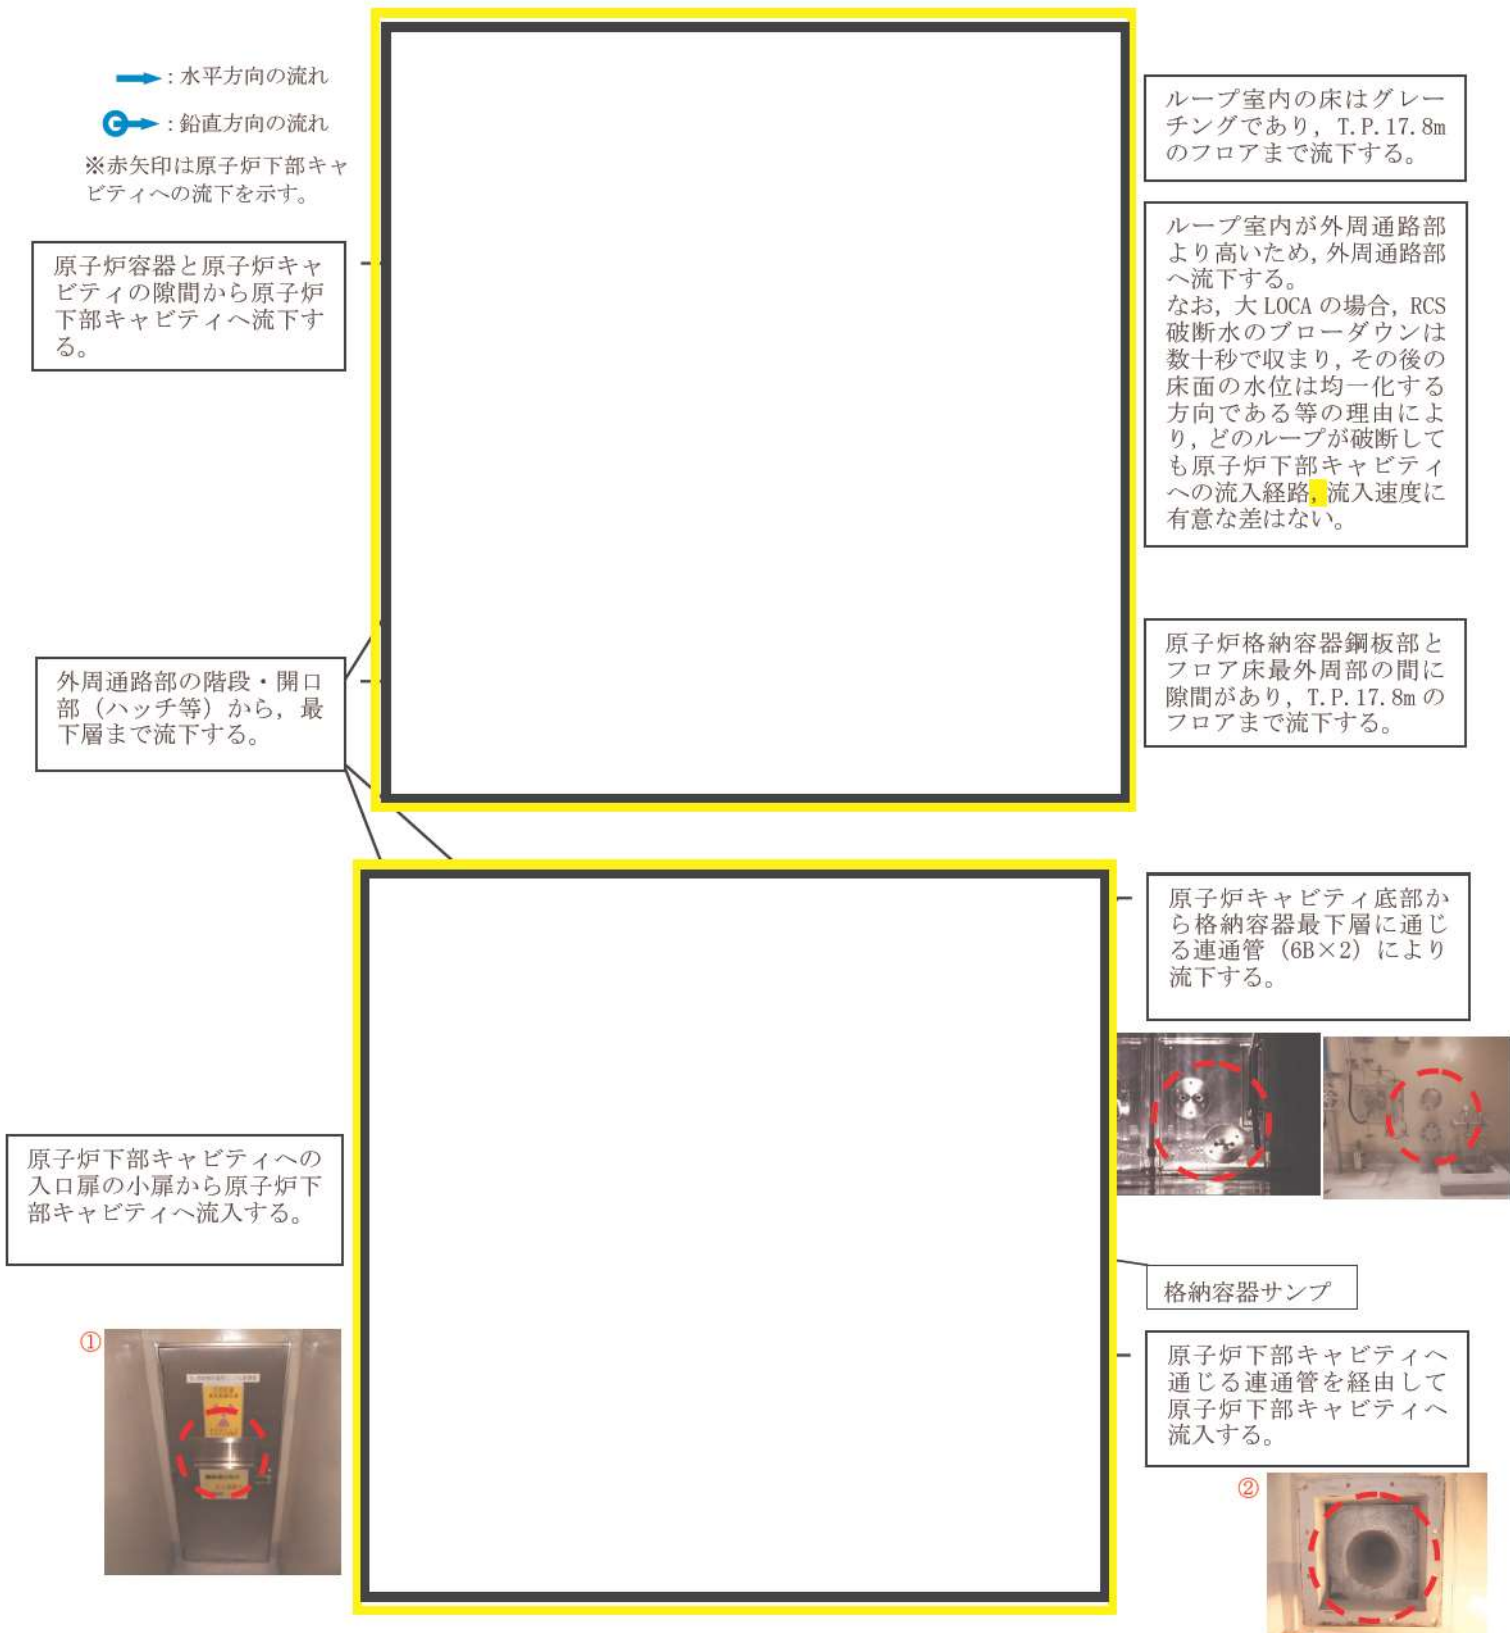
：水平方向の流れ

：鉛直方向の流れ

※赤矢印は原子炉下部キャビティへの流下を示す。

原子炉容器と原子炉キャビティの隙間から原子炉下部キャビティへ流下する。

ループ室内の床はグレーチングであり，T.P.17.8m のフロアまで流下する。

ループ室内が外周通路部より高いため，外周通路部へ流下する。
なお，大 LOCA の場合，RCS 破断水のブローダウンは数十秒で収まり，その後の床面の水位は均一化する方向である等の理由により，どのループが破断しても原子炉下部キャビティへの流入経路，流入速度に有意な差はない。

外周通路部の階段・開口部（ハッチ等）から，最下層まで流下する。

原子炉格納容器鋼板部とフロア床最外周部の間に隙間があり，T.P.17.8m のフロアまで流下する。

原子炉キャビティ底部から格納容器最下層に通じる連通管（6B×2）により流下する。

原子炉下部キャビティへの入口扉の小扉から原子炉下部キャビティへ流入する。

格納容器サンプ

①

原子炉下部キャビティへ通じる連通管を経由して原子炉下部キャビティへ流入する。

②